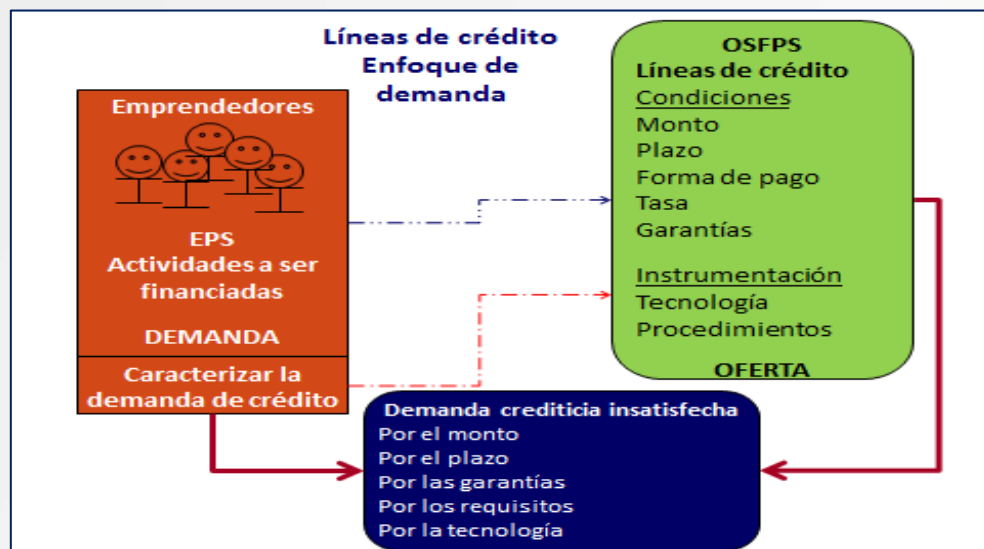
Líneas de crédito
Enfoque de demanda

Emprendedores

EPS
Actividades a ser financiadas

DEMANDA

Caracterizar la demanda de crédito

OSFPS
Líneas de crédito
Condiciones
Monto
Plazo
Forma de pago
Tasa
Garantías

Instrumentación
Tecnología
Procedimientos

OFERTA

Demanda crediticia insatisfecha
Por el monto
Por el plazo
Por las garantías
Por los requisitos
Por la tecnología